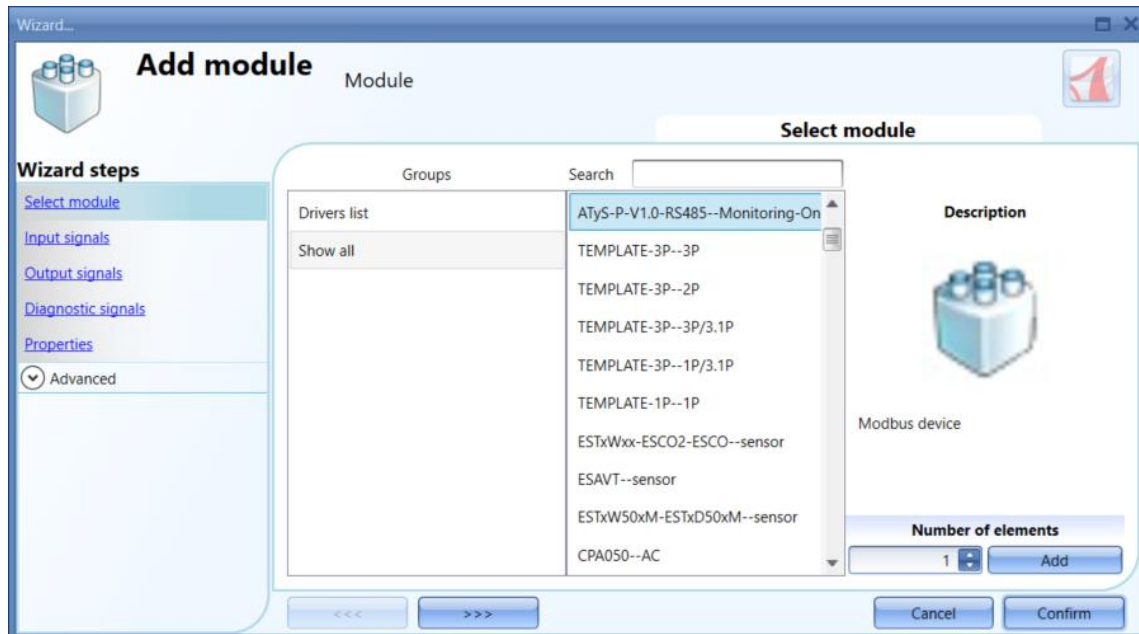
Wizard...

Add module

Module

Select module

Wizard steps

Select module

Input signals

Output signals

Diagnostic signals

Properties

Advanced

Groups

Search

Drivers list

Show all

ATyS-P-V1.0-RS485--Monitoring-On

TEMPLATE-3P--3P

TEMPLATE-3P--2P

TEMPLATE-3P--3P/3.1P

TEMPLATE-3P--1P/3.1P

TEMPLATE-1P--1P

ESTxWxx-ESCO2-ESCO--sensor

ESAVT--sensor

ESTxW50xM-ESTxD50xM--sensor

CPA050--AC

Description

Modbus device

Number of elements

1

Add

<<<

>>>

Cancel

Confirm